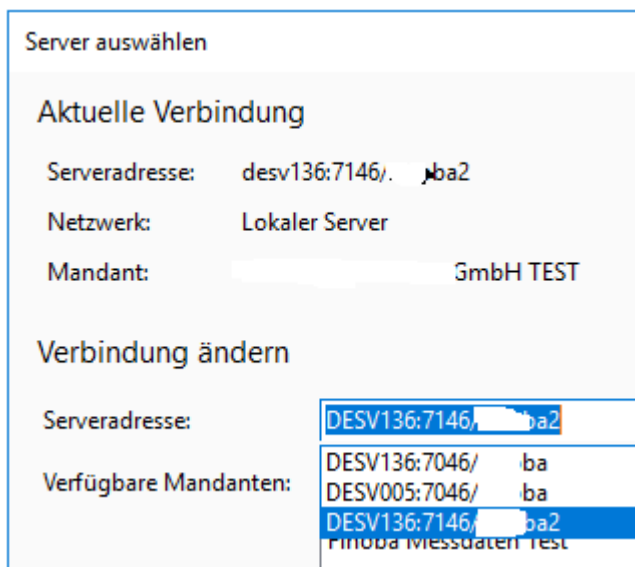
Server auswählen

Aktuelle Verbindung

Serveradresse: desv136:7146/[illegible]ba2

Netzwerk: Lokaler Server

Mandant: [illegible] GmbH TEST

Verbindung ändern

Serveradresse: DESV136:7146/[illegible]ba2

Verfügbare Mandanten:

DESV136:7046/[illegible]ba
DESV005:7046/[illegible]ba
DESV136:7146/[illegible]ba2
Finoba Messdaten Test